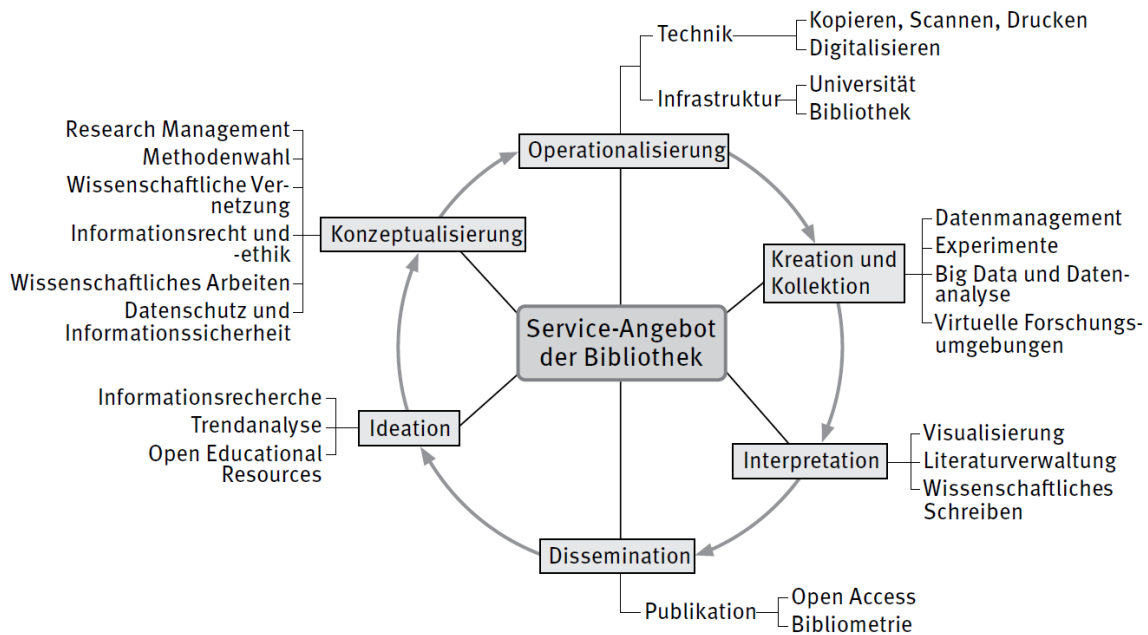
Technik
Kopieren, Scannen, Drucken
Digitalisieren
Infrastruktur
Universität
Bibliothek

Operationalisierung

Research Management
Methodenwahl
Wissenschaftliche Vernetzung
Informationsrecht und -ethik
Wissenschaftliches Arbeiten
Datenschutz und Informationssicherheit
Konzeptualisierung

Kreation und Kollektion
Datenmanagement
Experimente
Big Data und Datenanalyse
Virtuelle Forschungsumgebungen

Service-Angebot der Bibliothek

Informationsrecherche
Trendanalyse
Open Educational Resources
Ideation

Interpretation
Visualisierung
Literaturverwaltung
Wissenschaftliches Schreiben

Dissemination
Publikation
Open Access
Bibliometrie